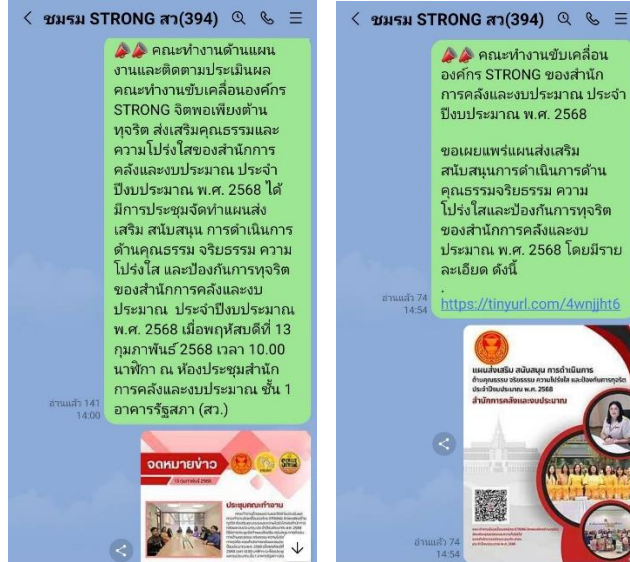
< ชมรม STRONG สว(394)

คณะทำงานด้านแผนงานและติดตามประเมินผล คณะทำงานขับเคลื่อนองค์กร STRONG จิตพอเพียงต้านทุจริต ส่งเสริมคุณธรรมและความโปร่งใสของสำนักการคลังและงบประมาณ ประจำปีงบประมาณ พ.ศ. 2568 ได้มีการประชุมจัดทำแผนส่งเสริม สนับสนุน การดำเนินการด้านคุณธรรม จริยธรรม ความโปร่งใส และป้องกันการทุจริต ของสำนักการคลังและงบประมาณ ประจำปีงบประมาณ พ.ศ. 2568 เมื่อพฤหัสบดีที่ 13 กุมภาพันธ์ 2568 เวลา 10.00 นาฬิกา ณ ห้องประชุมสำนักการคลังและงบประมาณ ชั้น 1 อาคารรัฐสภา (สว.)

อ่านแล้ว 141
14:00

จดหมายข่าว
ประชุมคณะทำงาน

< ชมรม STRONG สว(394)

คณะทำงานขับเคลื่อนองค์กร STRONG ของสำนักการคลังและงบประมาณ ประจำปีงบประมาณ พ.ศ. 2568

ขอเผยแพร่แผนส่งเสริม สนับสนุนการดำเนินการด้านคุณธรรมจริยธรรม ความโปร่งใสและป้องกันการทุจริต ของสำนักการคลังและงบประมาณ พ.ศ. 2568 โดยมีรายละเอียด ดังนี้
.
https://tinyurl.com/4wnjjht6

อ่านแล้ว 74
14:54

แผนส่งเสริม สนับสนุน การดำเนินการ ด้านคุณธรรม จริยธรรม ความโปร่งใส และป้องกันการทุจริต ประจำปีงบประมาณ พ.ศ. 2568
สำนักการคลังและงบประมาณ

อ่านแล้ว 74
14:54